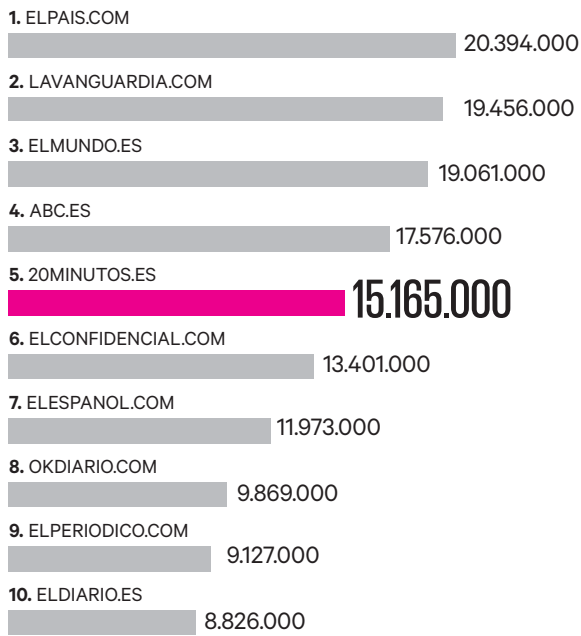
**1.** ELPAIS.COM
20.394.000

**2.** LAVANGUARDIA.COM
19.456.000

**3.** ELMUNDO.ES
19.061.000

**4.** ABC.ES
17.576.000

**5.** 20MINUTOS.ES
15.165.000

**6.** ELCONFIDENCIAL.COM
13.401.000

**7.** ELESPANOL.COM
11.973.000

**8.** OKDIARIO.COM
9.869.000

**9.** ELPERIODICO.COM
9.127.000

**10.** ELDIARIO.ES
8.826.000